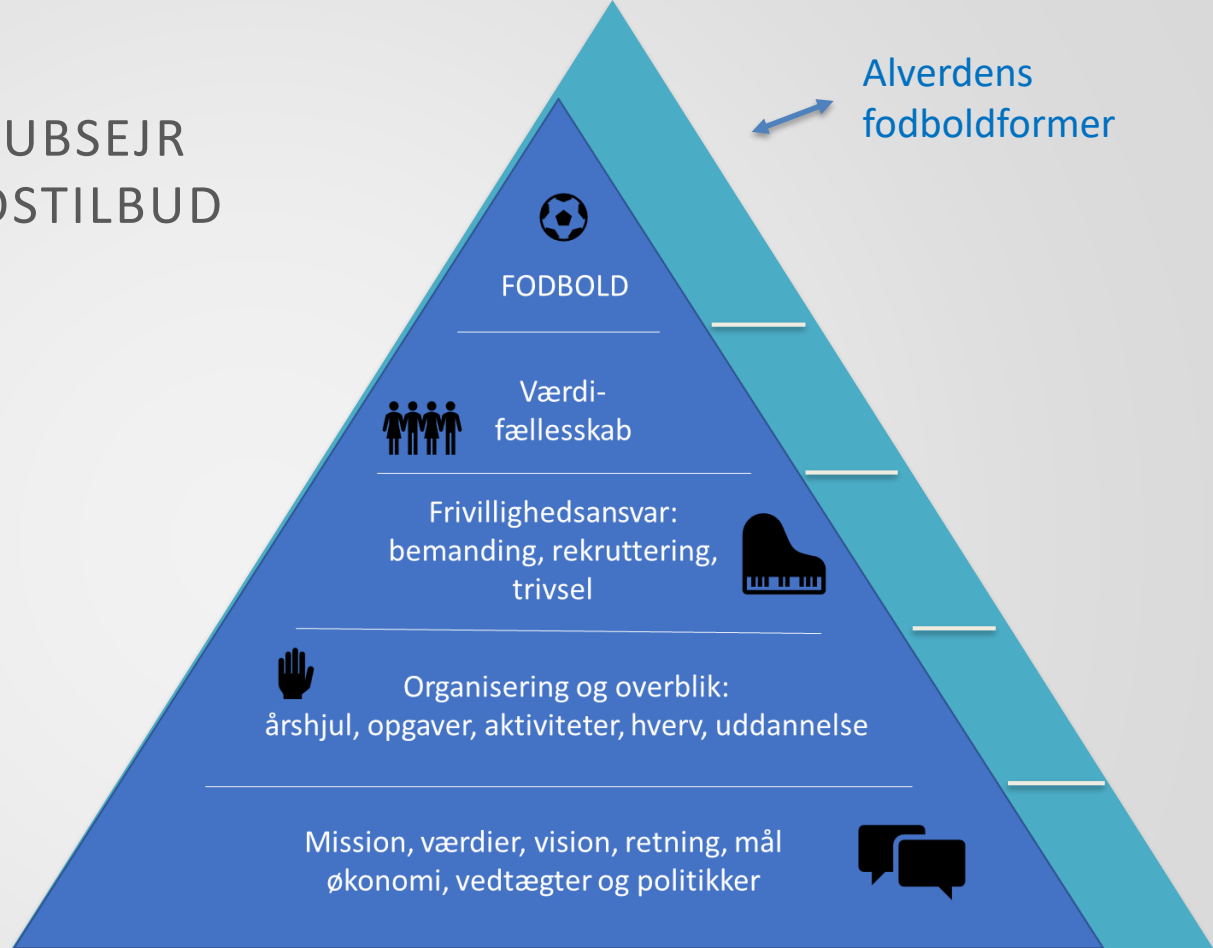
UBSEJR
OSTILBUD

Alverdens fodboldformer

FODBOLD

Værdifællesskab

Frivillighedsansvar: bemanding, rekruttering, trivsel

Organisering og overblik: årshjul, opgaver, aktiviteter, hverv, uddannelse

Mission, værdier, vision, retning, mål økonomi, vedtægter og politikker